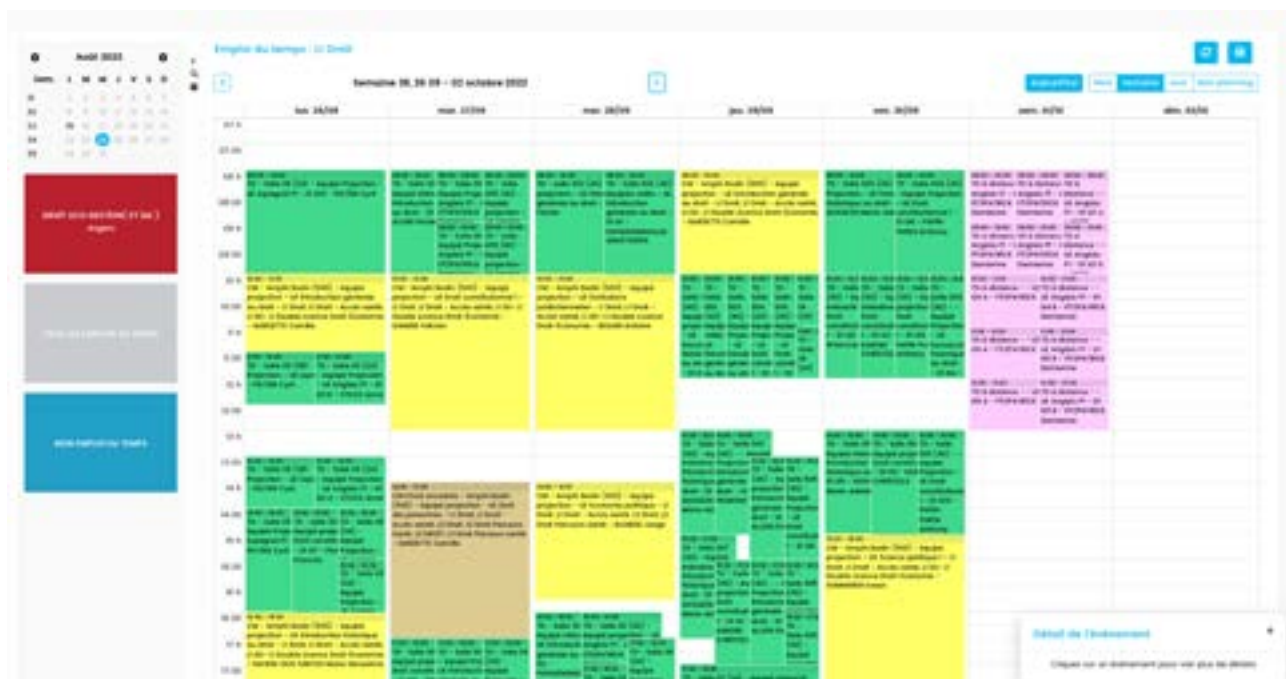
Août 2022

Emploi du temps : L1 Droit

Semaine 39, 26 09 – 02 octobre 2022

lun. 26/09 | mar. 27/09 | mer. 28/09 | jeu. 29/09 | ven. 30/09 | sam. 01/10 | dim. 02/10

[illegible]

Détail de l'évènement

Cliquez sur un évènement pour voir plus de détails